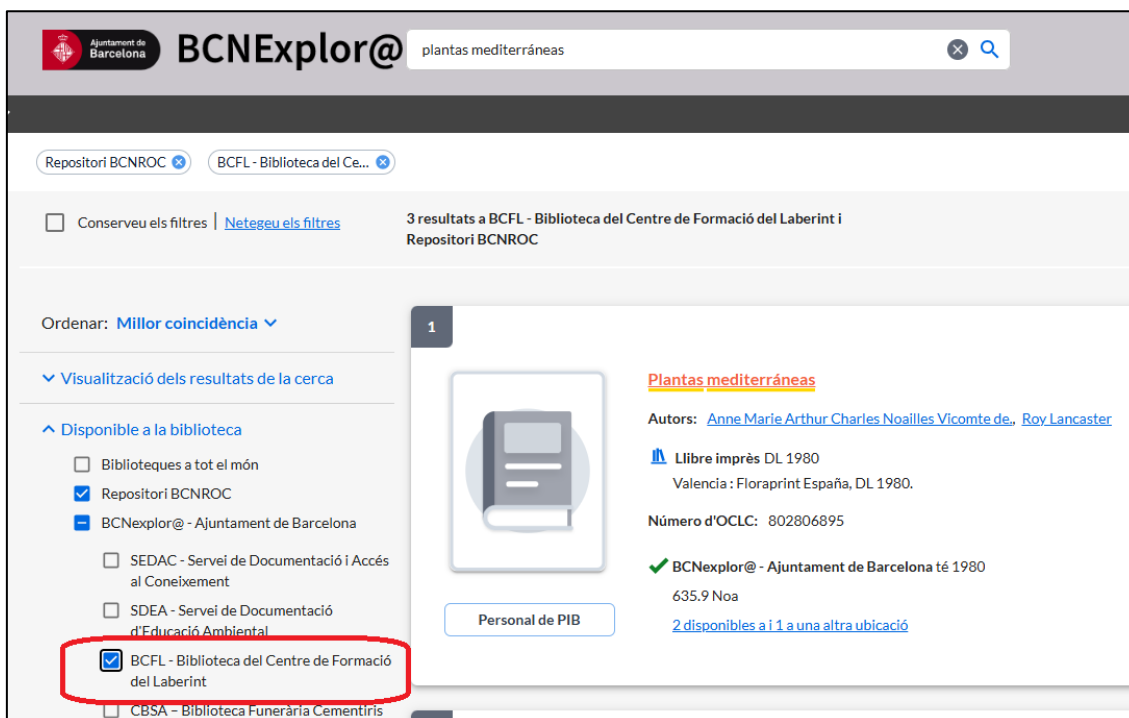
Ajuntament de Barcelona BCNExplor@

plantas mediterráneas

Repositori BCNROC
BCFL - Biblioteca del Ce...

Conserveu els filtres | Netegeu els filtres

3 resultats a BCFL - Biblioteca del Centre de Formació del Laberint i Repositori BCNROC

Ordenar: Millor coincidència

Visualització dels resultats de la cerca

Disponible a la biblioteca

Biblioteques a tot el món
Repositori BCNROC
BCNexplor@ - Ajuntament de Barcelona
SEDAC - Servei de Documentació i Accés al Coneixement
SDEA - Servei de Documentació d'Educació Ambiental
BCFL - Biblioteca del Centre de Formació del Laberint
CBSA – Biblioteca Funerària Cementiris

1

Plantas mediterráneas

Autors: Anne Marie Arthur Charles Noailles Vicomte de., Roy Lancaster

Llibre imprès DL 1980
Valencia : Floraprint España, DL 1980.

Número d'OCLC: 802806895

BCNexplor@ - Ajuntament de Barcelona té 1980
635.9 Noa
2 disponibles a i 1 a una altra ubicació

Personal de PIB